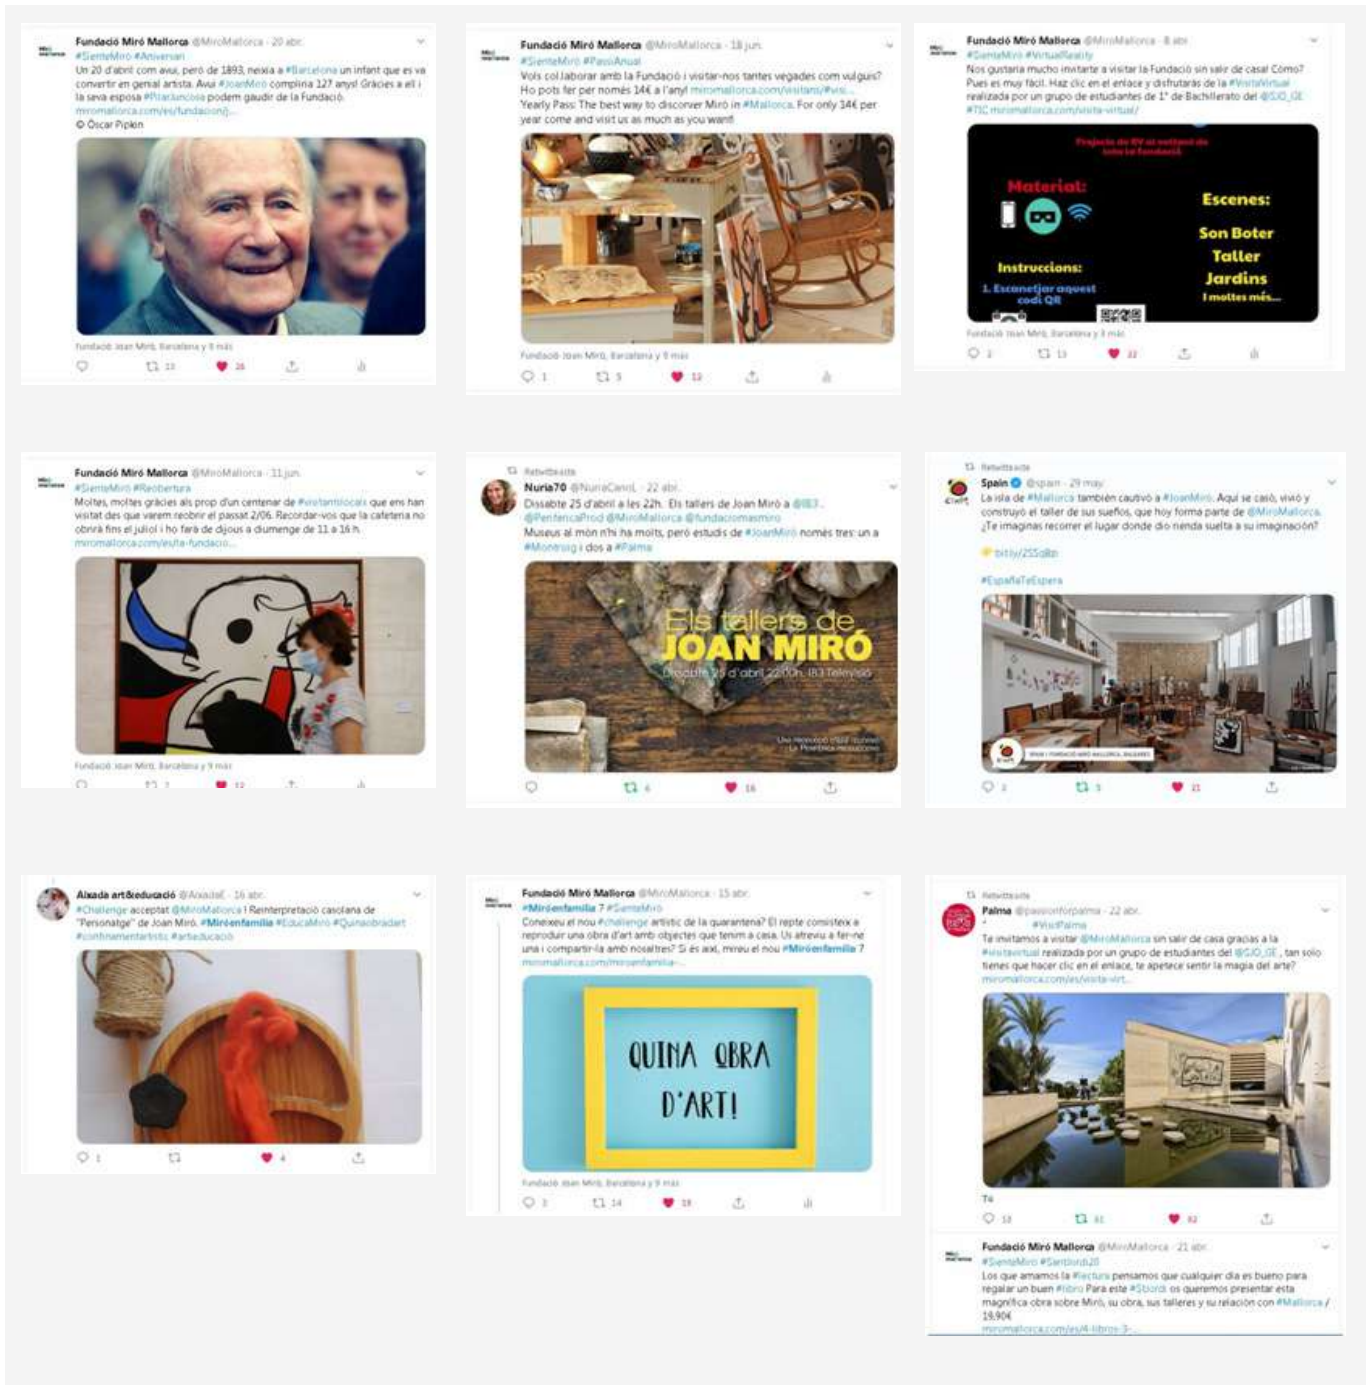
Fundació Miró Mallorca @MiroMallorca · 20 abr.
#SienteMiró #Aniversari
Un 20 d'abril com avui, però de 1893, naixia a #Barcelona un infant que es va convertir en genial artista. Avui #JoanMiró compliria 127 anys! Gràcies a ell i la seva esposa #PilarJuncosa podem gaudir de la Fundació.
miromallorca.com/es/fundacion/j...
© Òscar Pipkin

Fundació Joan Miró, Barcelona y 9 más

13 26

Fundació Miró Mallorca @MiroMallorca · 18 jun.
#SienteMiró #PassiAnual
Vols col·laborar amb la Fundació i visitar-nos tantes vegades com vulguis? Ho pots fer per només 14€ a l'any! miromallorca.com/visitans/#visi...
Yearly Pass: The best way to discover Miró in #Mallorca. For only 14€ per year come and visit us as much as you want!

Fundació Joan Miró, Barcelona y 9 más

1 3 12

Fundació Miró Mallorca @MiroMallorca · 8 abr.
#SienteMiró #VirtualReality
Nos gustaría mucho invitarte a visitar la Fundació sin salir de casa! Cómo? Pues es muy fácil. Haz clic en el enlace y disfrutarás de la #VisitaVirtual realizada por un grupo de estudiantes de 1° de Bachillerato del @SJO_GE #TIC miromallorca.com/visita-virtual/

Projecte de RV al voltant de tota la Fundació
Material:
Instruccions:
1. Escanetjar aquest codi QR
Escenes:
Son Boter
Taller
Jardins
I moltes més...

Fundació Joan Miró, Barcelona y 9 más

1 13 22

Fundació Miró Mallorca @MiroMallorca · 11 jun.
#SienteMiró #Reobertura
Moltes, moltes gràcies als prop d'un centenar de #visitantslocals que ens han visitat des que varem reobrir el passat 2/06. Recordar-vos que la cafeteria no obrirà fins el juliol i ho farà de dijous a diumenge de 11 a 16 h.
miromallorca.com/es/la-fundacio...

Fundació Joan Miró, Barcelona y 9 más

1 12

Retwitteado
Nuria70 @NuriaCanoL · 22 abr.
Dissabte 25 d'abril a les 22h. Els tallers de Joan Miró a @IB3 . @PenitenciaProd @MiroMallorca @fundacionesmiro
Museus al món n'hi ha molts, però estudis de #JoanMiró només tres: un a #Montroig i dos a #Palma

Els tallers de JOAN MIRÓ
Dissabte 25 d'abril 22.00h. IB3 Televisió

6 16

Retwitteado
Spain @spain · 29 may.
La isla de #Mallorca también cautivó a #JoanMiró. Aquí se casó, vivió y construyó el taller de sus sueños, que hoy forma parte de @MiroMallorca. ¿Te imaginas recorrer el lugar donde dio rienda suelta a su imaginación?
bit.ly/2SSqlBb
#EspañaTeEspera

1 5 21

Aixada art&educació @AixadaE · 16 abr.
#Challenge acceptat @MiroMallorca ! Reinterpretació casolana de "Personatge" de Joan Miró. #Miróenfamília #EducaMiró #Quinaobradart #confinamentartistic #arteducació

1 4

Fundació Miró Mallorca @MiroMallorca · 15 abr.
#Miróenfamília 7 #SienteMiró
Coneixeu el nou #challenge artístic de la quarantena? El repte consisteix a reproduir una obra d'art amb objectes que tenim a casa. Us atreviu a fer-ne una i compartir-la amb nosaltres? Si és així, mireu el nou #Miróenfamília 7
miromallorca.com/miroenfamilia-...

QUINA OBRA D'ART!

Fundació Joan Miró, Barcelona y 9 más

3 14 19

Retwitteado
Palma @passionforpalma · 22 abr.
#VisitPalma
Te invitamos a visitar @MiroMallorca sin salir de casa gracias a la #visitavirtual realizada por un grupo de estudiantes del @SJO_GE , tan solo tienes que hacer clic en el enlace, te apetece sentir la magia del arte?
miromallorca.com/es/visita-virt...

T4

10 41 82

Fundació Miró Mallorca @MiroMallorca · 21 abr.
#SienteMiró #SantJordi20
Los que amamos la #lectura pensamos que cualquier día es bueno para regalar un buen #libro Para este #StJordi os queremos presentar esta magnífica obra sobre Miró, su obra, sus talleres y su relación con #Mallorca / 19,90€
miromallorca.com/es/4-libros-3-...